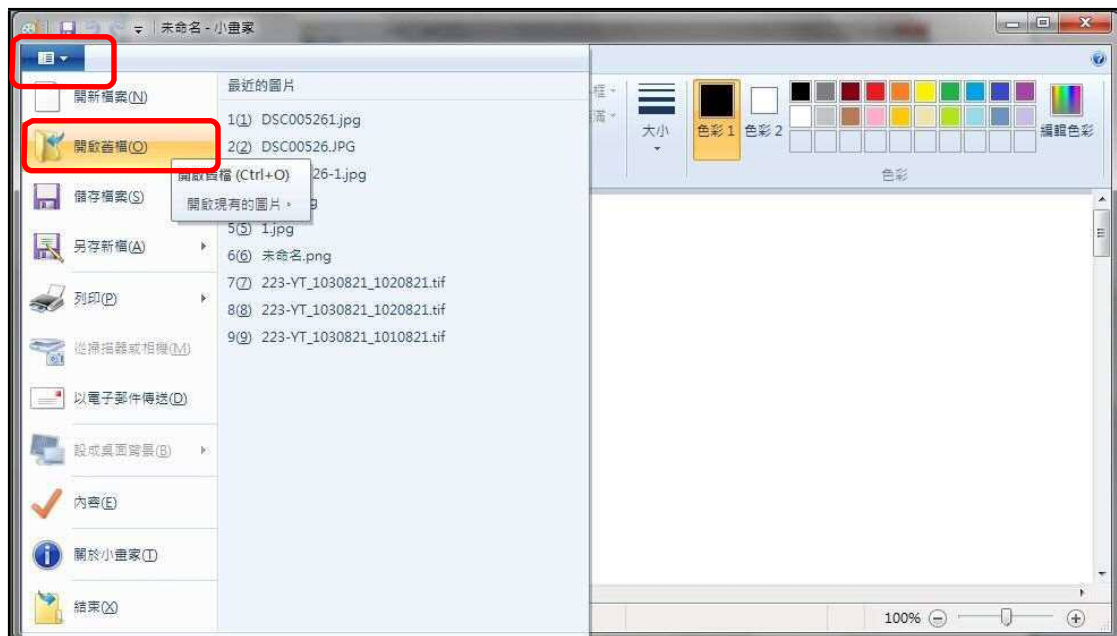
未命名 - 小畫家

開新檔案(N)

開啟舊檔(O)

儲存檔案(S)

另存新檔(A)

列印(P)

從掃描器或相機(M)

以電子郵件傳送(D)

設成桌面背景(B)

內容(E)

關於小畫家(T)

結束(X)

最近的圖片

1(1) DSC005261.jpg

2(2) DSC00526.JPG

開啟舊檔 (Ctrl+O)

開啟現有的圖片

26-1.jpg

5(5) 1.jpg

6(6) 未命名.png

7(7) 223-YT_1030821_1020821.tif

8(8) 223-YT_1030821_1020821.tif

9(9) 223-YT_1030821_1010821.tif

大小

色彩 1

色彩 2

編輯色彩

色彩

100%